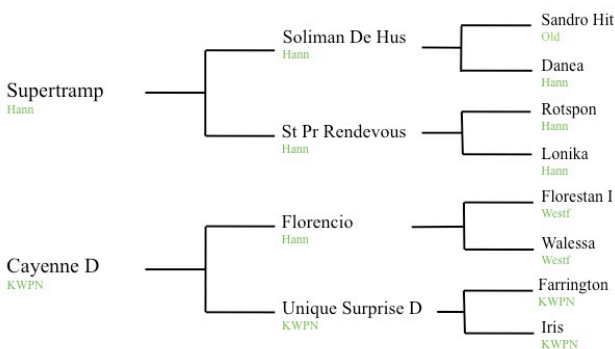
Supertramp
Hann

Soliman De Hus
Hann

Sandro Hit
Old

Danea
Hann

St Pr Rendevous
Hann

Rotspon
Hann

Lonika
Hann

Cayenne D
KWPN

Florencio
Hann

Florestan I
Westf

Walessa
Westf

Unique Surprise D
KWPN

Farrington
KWPN

Iris
KWPN